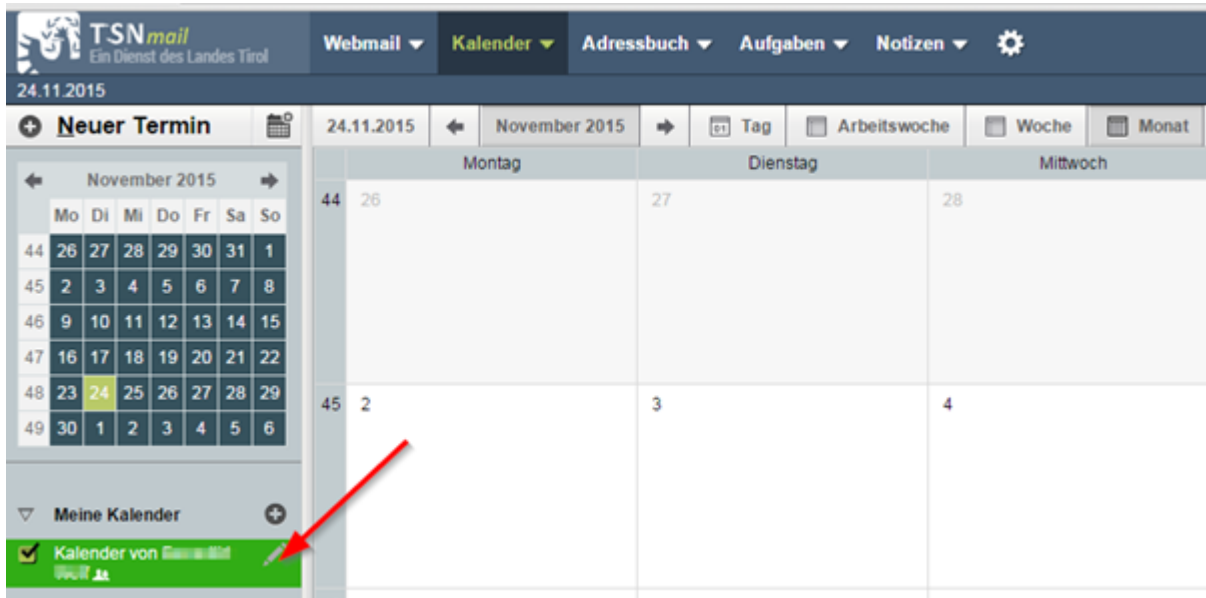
TSNmail
Ein Dienst des Landes Tirol

Webmail Kalender Adressbuch Aufgaben Notizen

24.11.2015

Neuer Termin

24.11.2015 November 2015 Tag Arbeitswoche Woche Monat

November 2015

|  | Mo | Di | Mi | Do | Fr | Sa | So |
|---|---|---|---|---|---|---|---|
| 44 | 26 | 27 | 28 | 29 | 30 | 31 | 1 |
| 45 | 2 | 3 | 4 | 5 | 6 | 7 | 8 |
| 46 | 9 | 10 | 11 | 12 | 13 | 14 | 15 |
| 47 | 16 | 17 | 18 | 19 | 20 | 21 | 22 |
| 48 | 23 | 24 | 25 | 26 | 27 | 28 | 29 |
| 49 | 30 | 1 | 2 | 3 | 4 | 5 | 6 |

|  | Montag | Dienstag | Mittwoch |
|---|---|---|---|
| 44 | 26 | 27 | 28 |
| 45 | 2 | 3 | 4 |

Meine Kalender

Kalender von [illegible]